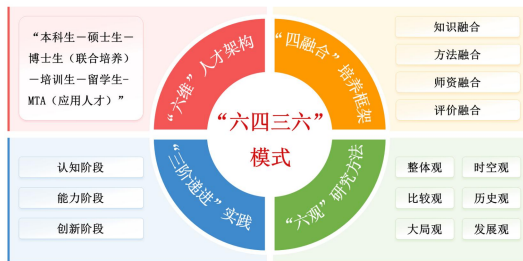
“本科生—硕士生—博士生（联合培养）—培训生—留学生-MTA（应用人才）”

“六维”人才架构

“四融合”培养框架

知识融合

方法融合

师资融合

评价融合

“六四三六”模式

认知阶段

能力阶段

创新阶段

“三阶递进”实践

“六观”研究方法

整体观

时空观

比较观

历史观

大局观

发展观